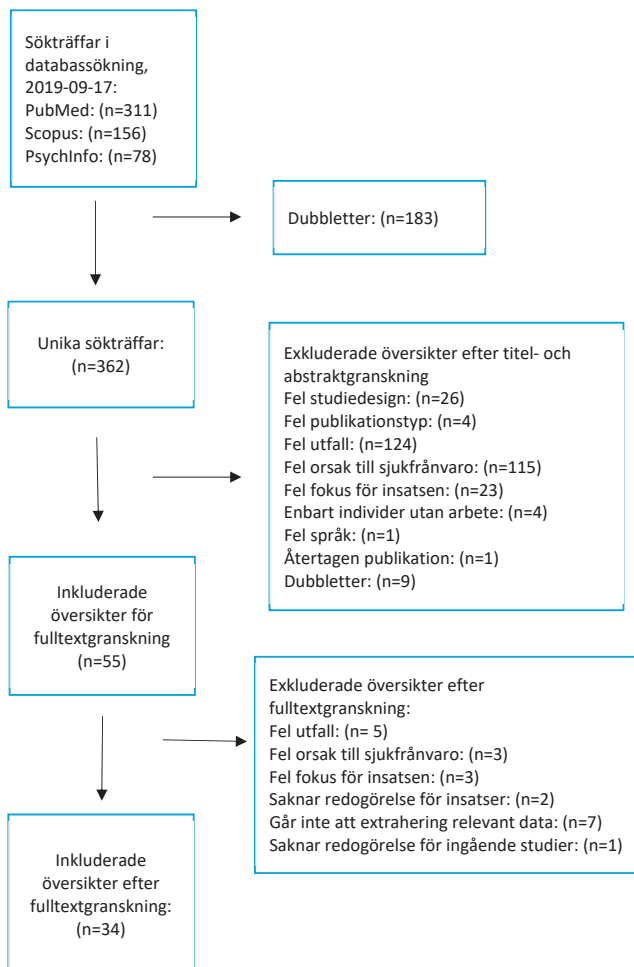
Sökträffar i databassökning, 2019-09-17:
PubMed: (n=311)
Scopus: (n=156)
PsychInfo: (n=78)

Dubbletter: (n=183)

Unika sökträffar: (n=362)

Exkluderade översikter efter titel- och abstraktgranskning
Fel studiedesign: (n=26)
Fel publikationstyp: (n=4)
Fel utfall: (n=124)
Fel orsak till sjukfrånvaro: (n=115)
Fel fokus för insatsen: (n=23)
Enbart individer utan arbete: (n=4)
Fel språk: (n=1)
Återtagen publikation: (n=1)
Dubbletter: (n=9)

Inkluderade översikter för fulltextgranskning (n=55)

Exkluderade översikter efter fulltextgranskning:
Fel utfall: (n= 5)
Fel orsak till sjukfrånvaro: (n=3)
Fel fokus för insatsen: (n=3)
Saknar redogörelse för insatser: (n=2)
Går inte att extrahering relevant data: (n=7)
Saknar redogörelse för ingående studier: (n=1)

Inkluderade översikter efter fulltextgranskning: (n=34)